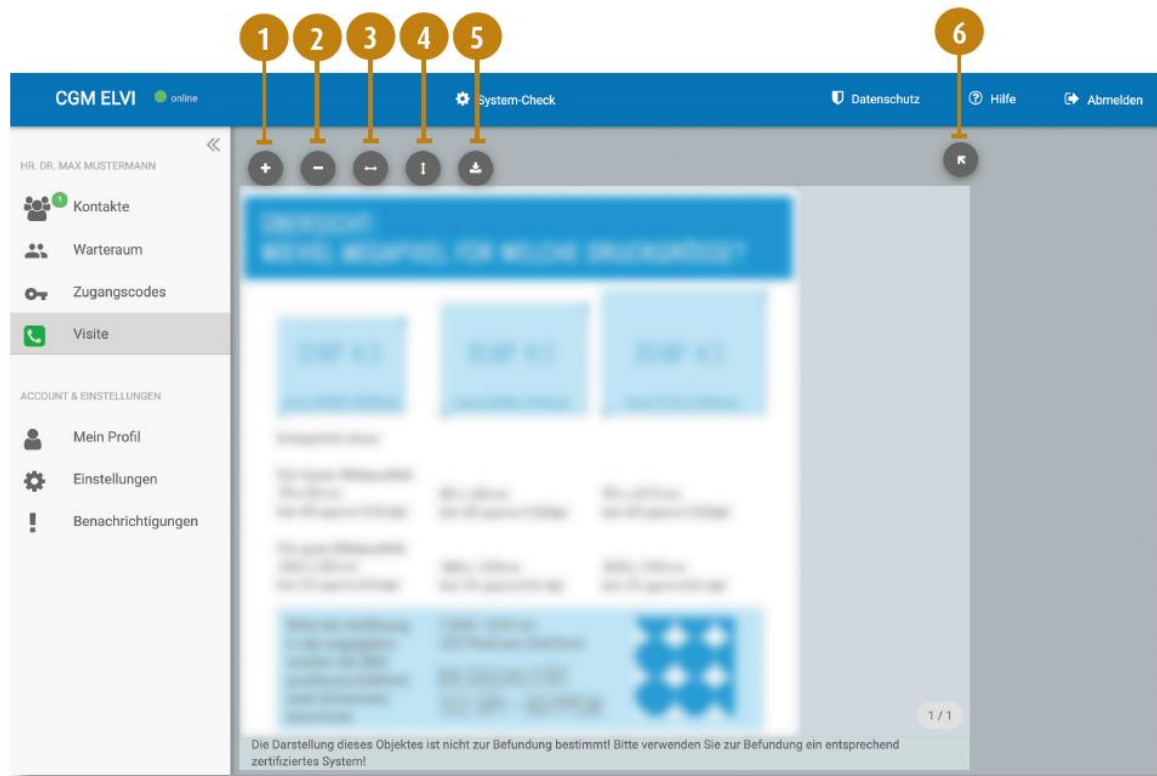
1 2 3 4 5 6

CGM ELVI online

System-Check

Datenschutz

Hilfe

Abmelden

HR. DR. MAX MUSTERMANN

1 Kontakte

Warteraum

Zugangscodes

Visite

ACCOUNT & EINSTELLUNGEN

Mein Profil

Einstellungen

Benachrichtigungen

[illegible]

1 / 1

Die Darstellung dieses Objektes ist nicht zur Befundung bestimmt! Bitte verwenden Sie zur Befundung ein entsprechend zertifiziertes System!